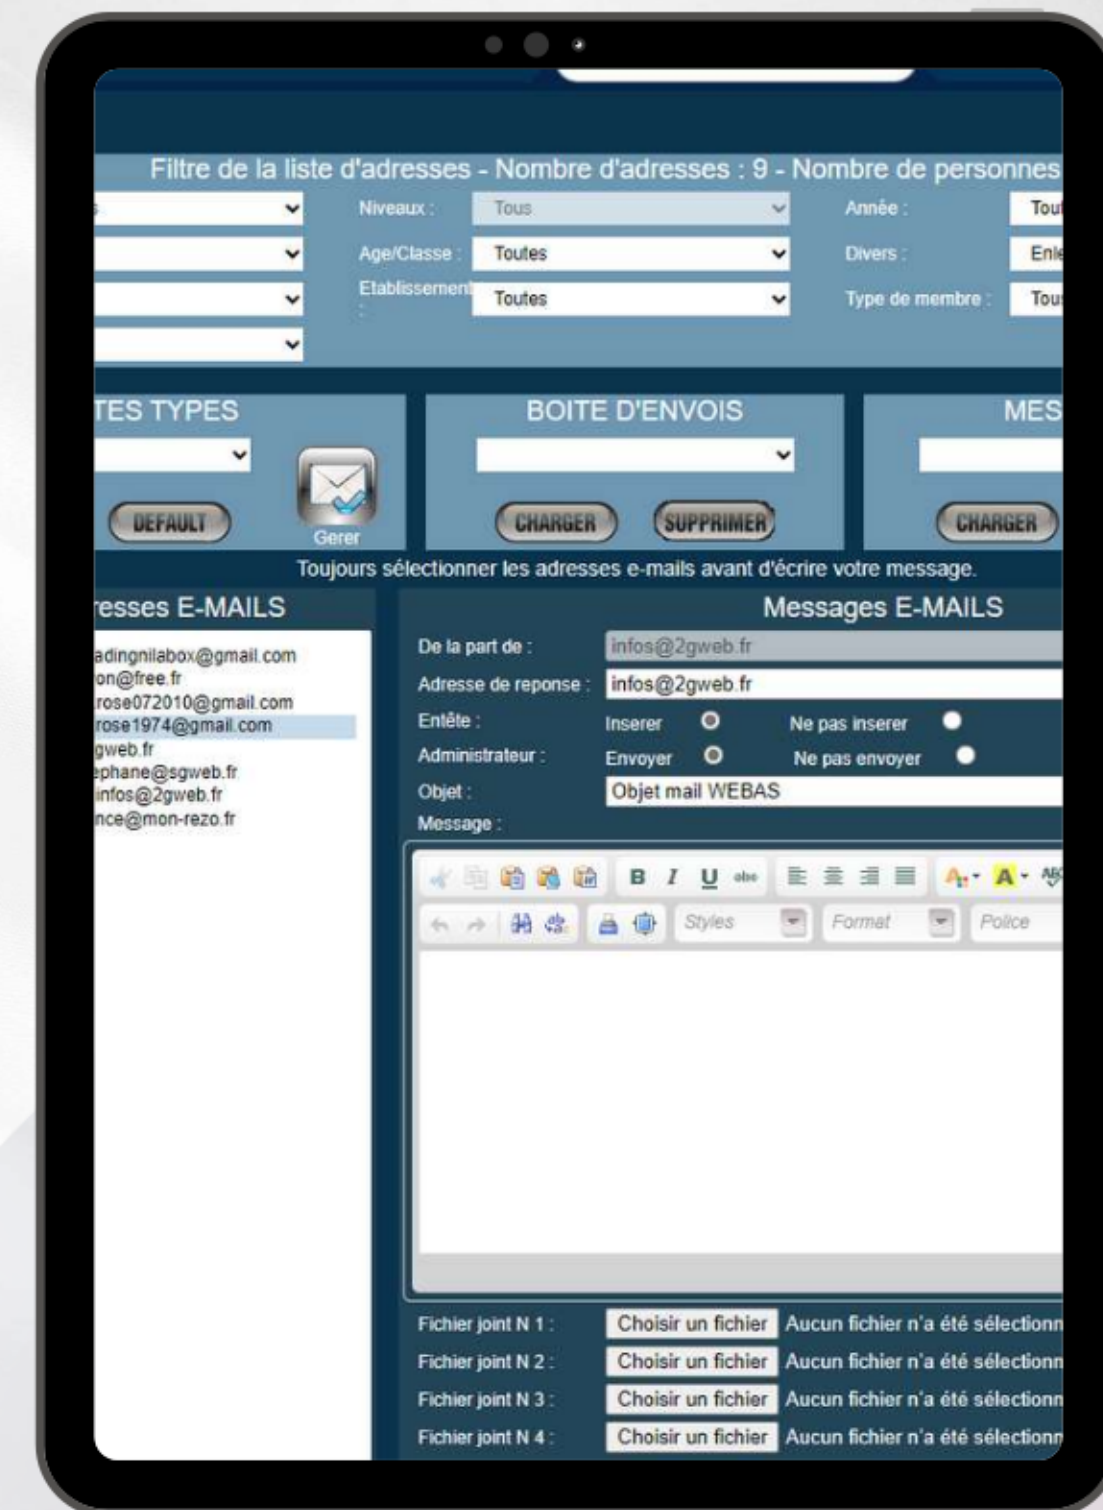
Filtre de la liste d'adresses - Nombre d'adresses : 9 - Nombre de personnes

Niveaux : Tous
Année : Tou

Age/Classe : Toutes
Divers : Enle

Etablissement : Toutes
Type de membre : Tou

TES TYPES
DEFAULT
Gerer

BOITE D'ENVOIS
CHARGER
SUPPRIMER

MES
CHARGER

Toujours sélectionner les adresses e-mails avant d'écrire votre message.

esses E-MAILS

adingnilabox@gmail.com
on@free.fr
rose072010@gmail.com
rose1974@gmail.com
gweb.fr
phane@sgweb.fr
infos@2gweb.fr
nce@mon-rezo.fr

Messages E-MAILS

De la part de : infos@2gweb.fr
Adresse de reponse : infos@2gweb.fr
Entête : Inserer Ne pas inserer
Administrateur : Envoyer Ne pas envoyer
Objet : Objet mail WEBAS
Message :

B I U abc
Styles Format Police

Fichier joint N 1 : Choisir un fichier Aucun fichier n'a été sélectionn
Fichier joint N 2 : Choisir un fichier Aucun fichier n'a été sélectionn
Fichier joint N 3 : Choisir un fichier Aucun fichier n'a été sélectionn
Fichier joint N 4 : Choisir un fichier Aucun fichier n'a été sélectionn